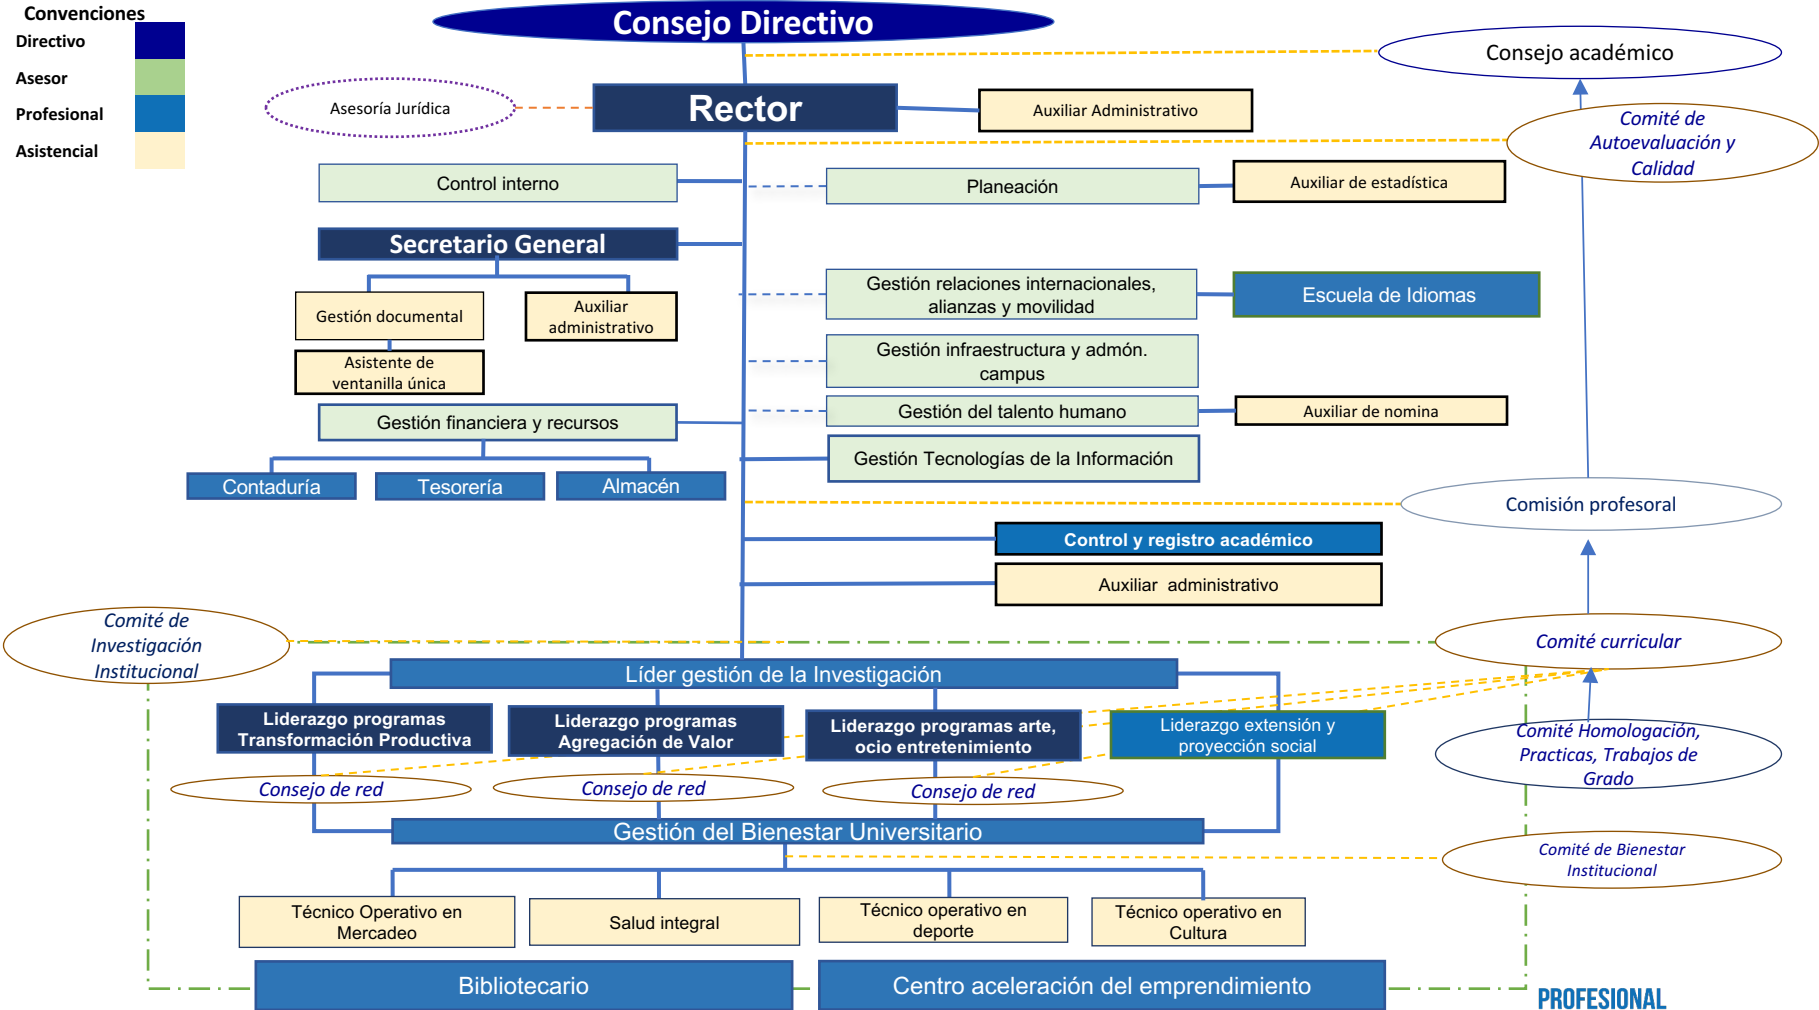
Convenciones
Directivo
Asesor
Profesional
Asistencial

Consejo Directivo

Consejo académico

Asesoría Jurídica

Rector

Auxiliar Administrativo

Comité de Autoevaluación y Calidad

Control interno

Planeación

Auxiliar de estadística

Secretario General

Gestión relaciones internacionales, alianzas y movilidad

Escuela de Idiomas

Gestión documental

Auxiliar administrativo

Asistente de ventanilla única

Gestión infraestructura y admón. campus

Gestión financiera y recursos

Gestión del talento humano

Auxiliar de nomina

Contaduría

Tesorería

Almacén

Gestión Tecnologías de la Información

Comisión profesoral

Control y registro académico

Auxiliar administrativo

Comité de Investigación Institucional

Comité curricular

Líder gestión de la Investigación

Liderazgo programas Transformación Productiva

Liderazgo programas Agregación de Valor

Liderazgo programas arte, ocio entretenimiento

Liderazgo extensión y proyección social

Comité Homologación, Practicas, Trabajos de Grado

Consejo de red

Consejo de red

Consejo de red

Gestión del Bienestar Universitario

Comité de Bienestar Institucional

Técnico Operativo en Mercadeo

Salud integral

Técnico operativo en deporte

Técnico operativo en Cultura

Bibliotecario

Centro aceleración del emprendimiento

PROFESIONAL